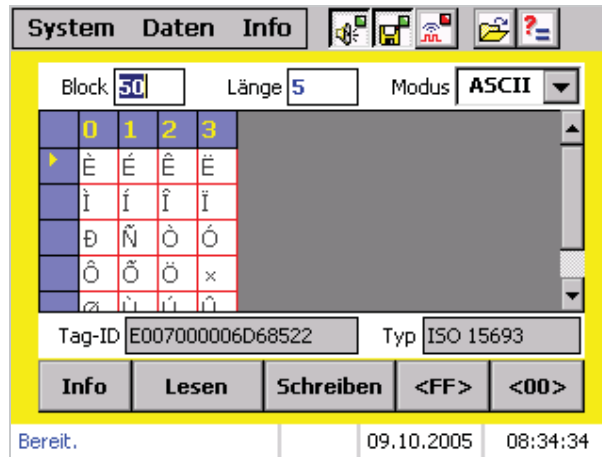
System Daten Info

Block 50 Länge 5 Modus ASCII

| | 0 | 1 | 2 | 3 |
|---|---|---|---|---|
| ▸ | È | É | Ê | Ë |
| | Ì | Í | Î | Ï |
| | Ð | Ñ | Ò | Ó |
| | Ô | Õ | Ö | × |
| | Ø | Ù | Ú | Û |

Tag-ID E007000006D68522 Typ ISO 15693

Info Lesen Schreiben <FF> <00>

Bereit. 09.10.2005 08:34:34